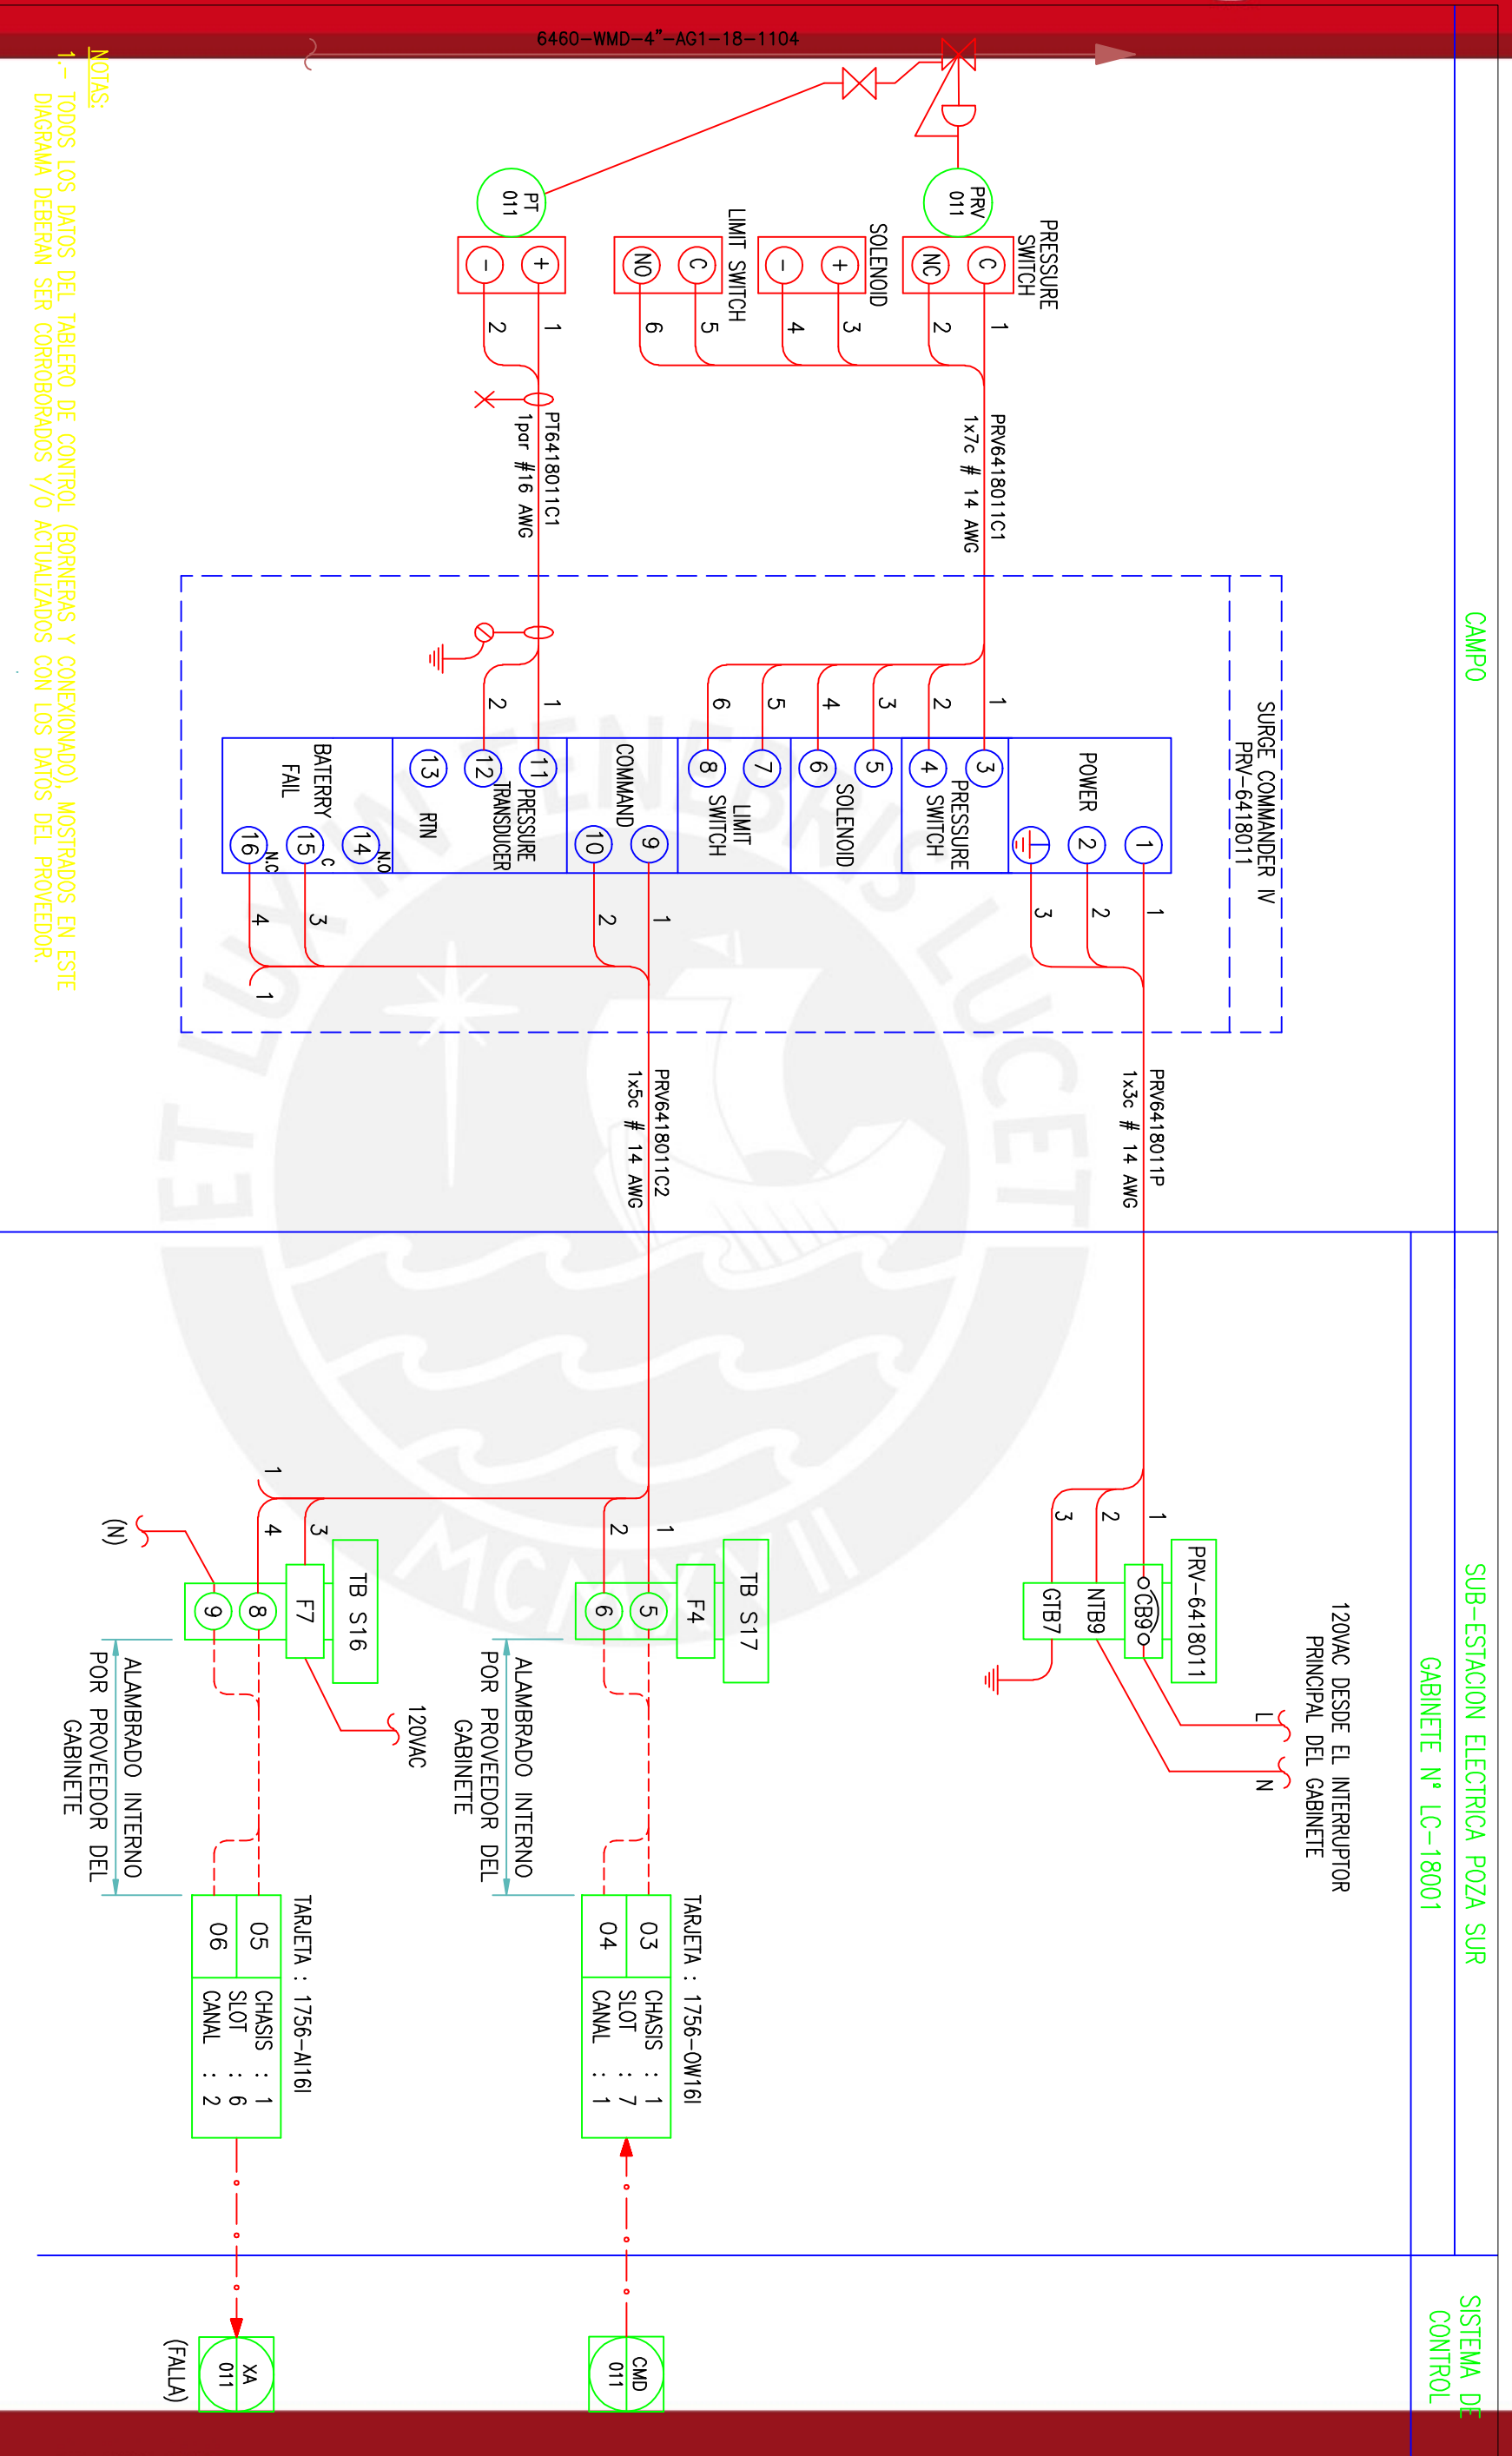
6460-WMD-4"-AG1-18-1104

NOTAS:
1.- TODOS LOS DATOS DEL TABLERO DE CONTROL (BORNERAS Y CONEXIONADO), MOSTRADOS EN ESTE DIAGRAMA DEBERAN SER CORROBORADOS Y/O ACTUALIZADOS CON LOS DATOS DEL PROVEEDOR.

CAMPO

PT 011
PRV 011

+ −
PRESSURE SWITCH
C NC
SOLENOID
+ −
LIMIT SWITCH
C NO

1 2
1 2 3 4 5 6

PT6418011C1
1par #16 AWG

PRV6418011C1
1x7c # 14 AWG

SURGE COMMANDER IV
PRV-6418011

POWER
1 2 3
PRESSURE SWITCH
3 4
SOLENOID
5 6
LIMIT SWITCH
7 8
COMMAND
9 10
PRESSURE TRANSDUCER
11 12
RTN
13
BATERRY FAIL
14 15 16
N.O C N.C

1 2 3 4 5 6
1 2
1 2 3
1 2
1 3 4

PRV6418011P
1x3c # 14 AWG

PRV6418011C2
1x5c # 14 AWG

SUB-ESTACION ELECTRICA POZA SUR
GABINETE N° LC-18001

PRV-6418011
CB9
NTB9
GTB7
1 2 3

120VAC DESDE EL INTERRUPTOR PRINCIPAL DEL GABINETE
L
N

TB S17
F4
5 6
1 2

TB S16
F7
8 9
1 3 4

(N)
120VAC

ALAMBRADO INTERNO POR PROVEEDOR DEL GABINETE

ALAMBRADO INTERNO POR PROVEEDOR DEL GABINETE

TARJETA : 1756-OW16I
03
04
CHASIS : 1
SLOT : 7
CANAL : 1

TARJETA : 1756-AI16I
05
06
CHASIS : 1
SLOT : 6
CANAL : 2

SISTEMA DE CONTROL

CMD 011

XA 011
(FALLA)